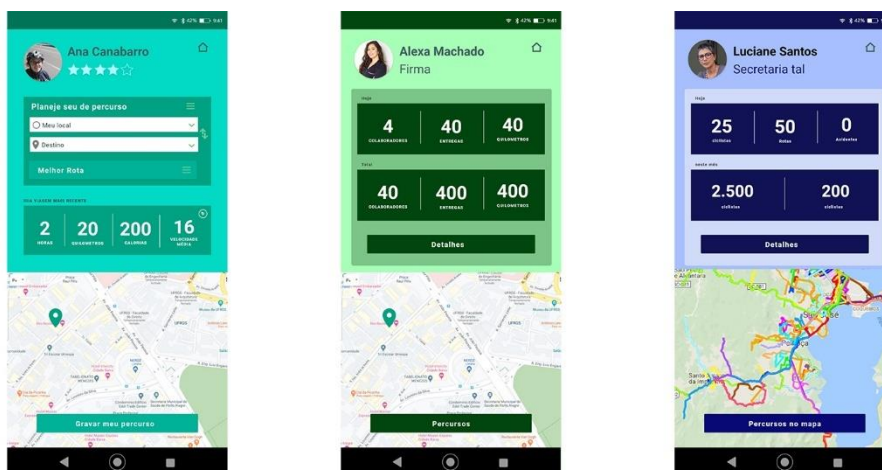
9:41

Ana Canabarro
★★★★☆

Planeje seu de percurso
Meu local
Destino
Melhor Rota

SUA VIAGEM MAIS RECENTE

| 2 | 20 | 200 | 16 |
|---|---|---|---|
| HORAS | QUILOMETROS | CALORIAS | VELOCIDADE MÉDIA |

Gravar meu percurso

9:41

Alexa Machado
Firma

Hoje

| 4 | 40 | 40 |
|---|---|---|
| COLABORADORES | ENTREGAS | QUILOMETROS |

Total

| 40 | 400 | 400 |
|---|---|---|
| COLABORADORES | ENTREGAS | QUILOMETROS |

Detalhes

Percursos

9:41

Luciane Santos
Secretaria tal

Hoje

| 25 | 50 | 0 |
|---|---|---|
| ciclistas | Rotas | Acidentes |

neste mês

| 2.500 | 200 |
|---|---|
| ciclistas | ciclistas |

Detalhes

Percursos no mapa